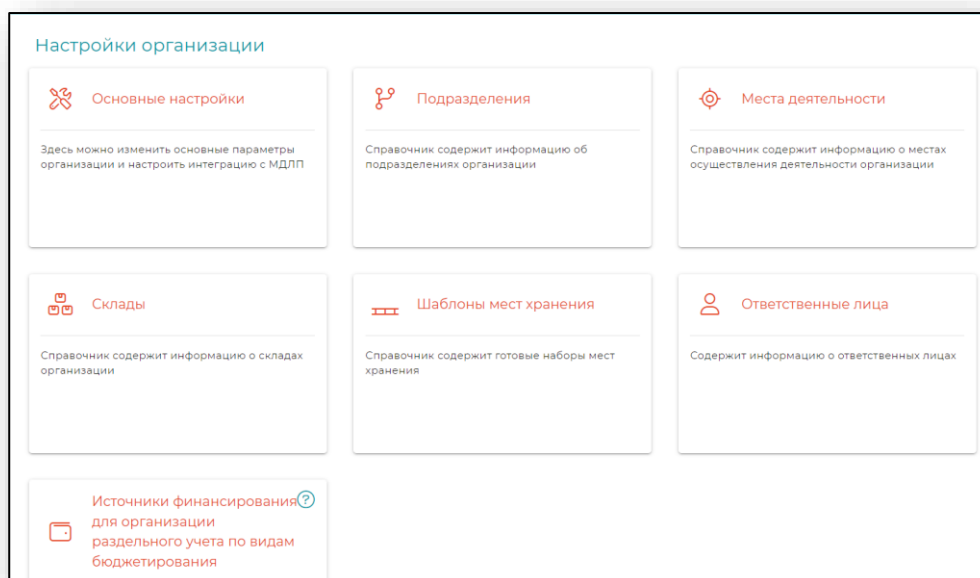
Настройки организации

Основные настройки

Здесь можно изменить основные параметры организации и настроить интеграцию с МДЛП

Подразделения

Справочник содержит информацию об подразделениях организации

Места деятельности

Справочник содержит информацию о местах осуществления деятельности организации

Склады

Справочник содержит информацию о складах организации

Шаблоны мест хранения

Справочник содержит готовые наборы мест хранения

Ответственные лица

Содержит информацию о ответственных лицах

Источники финансирования для организации раздельного учета по видам бюджетирования